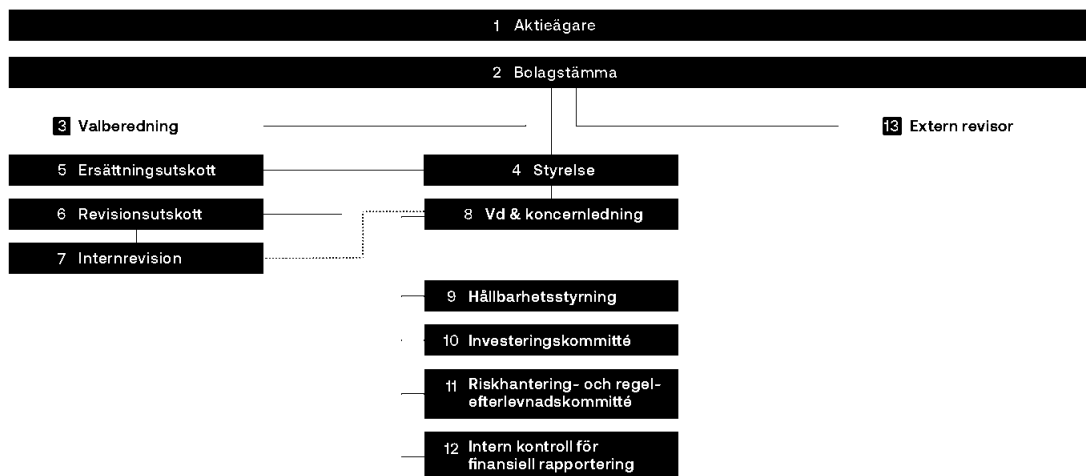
1 Aktieägare

2 Bolagstämma

3 Valberedning

13 Extern revisor

5 Ersättningsutskott

4 Styrelse

6 Revisionsutskott

8 Vd & koncernledning

7 Internrevision

9 Hållbarhetsstyrning

10 Investeringskommitté

11 Riskhantering- och regelefterlevnadskommitté

12 Intern kontroll för finansiell rapportering